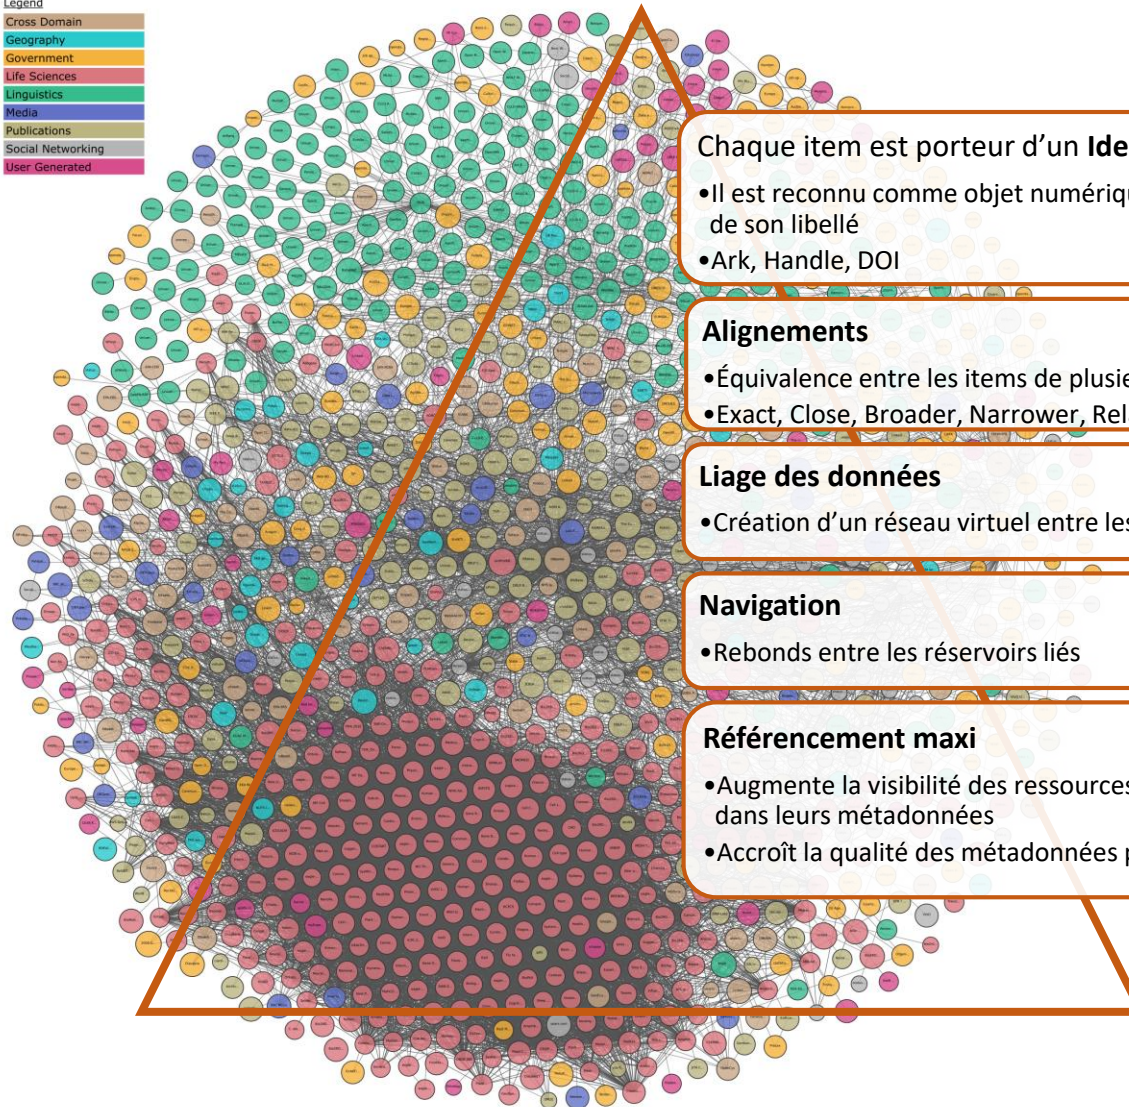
Legend
Cross Domain
Geography
Government
Life Sciences
Linguistics
Media
Publications
Social Networking
User Generated

Chaque item est porteur d'un **Ide**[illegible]

•Il est reconnu comme objet numériqu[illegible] de son libellé

•Ark, Handle, DOI

**Alignements**

•Équivalence entre les items de plusie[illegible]

•Exact, Close, Broader, Narrower, Rel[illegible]

**Liage des données**

•Création d'un réseau virtuel entre les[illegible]

**Navigation**

•Rebonds entre les réservoirs liés

**Référencement maxi**

•Augmente la visibilité des ressources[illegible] dans leurs métadonnées

•Accroît la qualité des métadonnées p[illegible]